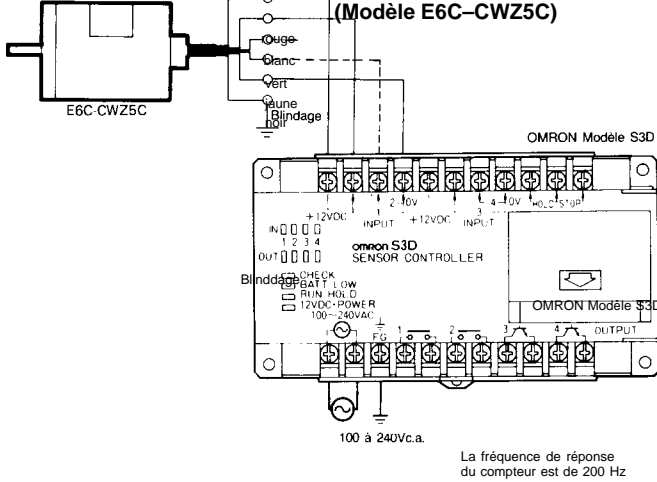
(Modèle E6C–CWZ5C)

rouge
blanc
vert
jaune
Blindage
noir

E6C-CWZ5C

OMRON Modèle S3D

+12VDC
1
INPUT
2
0V
+12VDC
3
INPUT
4
0V
HOLD
STOP

IN
1 2 3 4
OUT

omron S3D
SENSOR CONTROLLER

Blinddage
CHECK
BATT LOW
RUN HOLD
12VDC POWER
100~240VAC

OMRON Modèle S3D

FG
1
2
3
4
OUTPUT

100 à 240Vc.a.

La fréquence de réponse du compteur est de 200 Hz